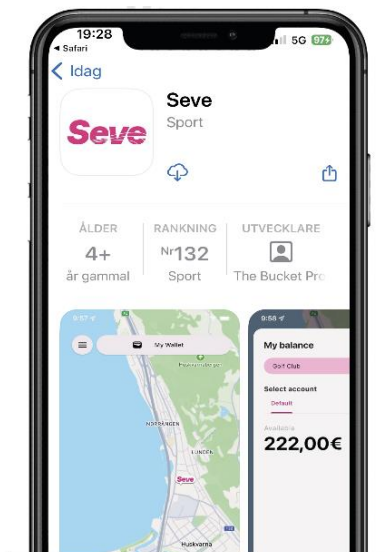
19:28
◂ Safari
5G 97

< Idag

Seve

Seve
Sport

ÅLDER
4+
år gammal

RANKNING
Nr132
Sport

UTVECKLARE
The Bucket Pro

My Wallet

NORRMALM
LUNDEN
Seve
Huskvarna

My balance
Golf Club
Select account
Default
Available
222,00€